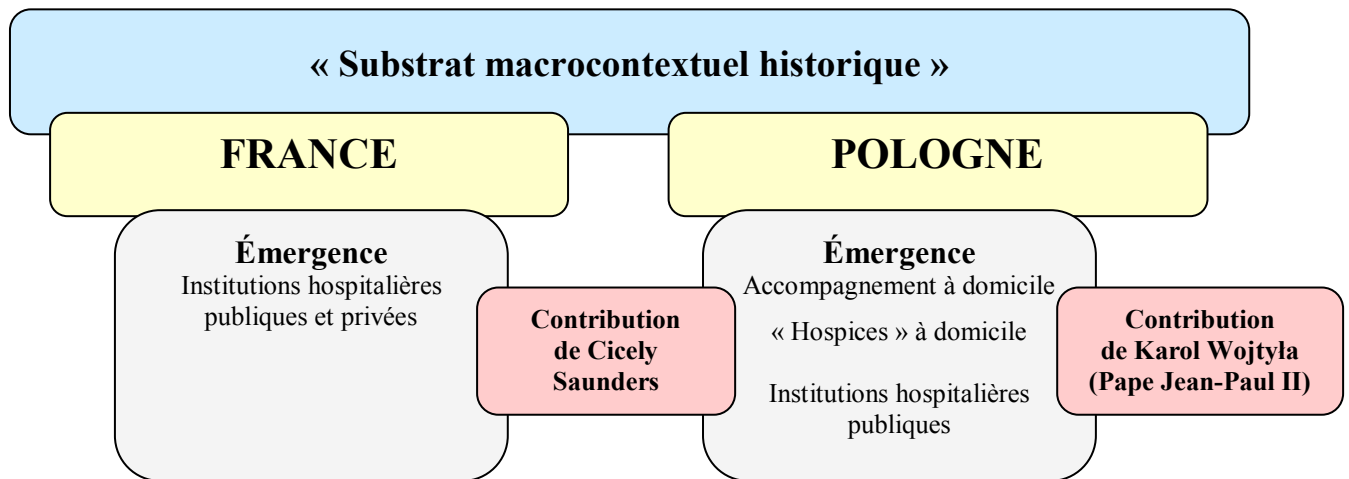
« Substrat macrocontextuel historique »

FRANCE

POLOGNE

Émergence
Institutions hospitalières publiques et privées

Contribution de Cicely Saunders

Émergence
Accompagnement à domicile

« Hospices » à domicile

Institutions hospitalières publiques

Contribution de Karol Wojtyła (Pape Jean-Paul II)